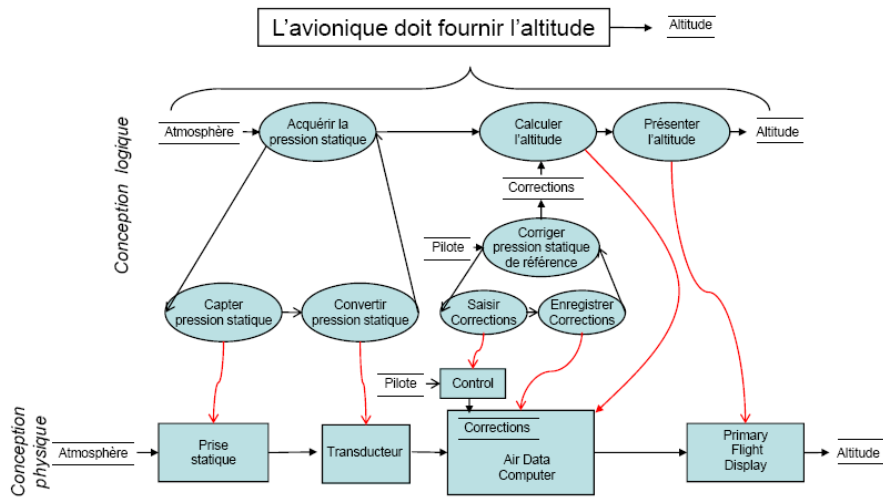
L'avionique doit fournir l'altitude

Altitude

Conception logique

Atmosphère

Acquérir la pression statique

Calculer l'altitude

Présenter l'altitude

Altitude

Corrections

Pilote

Corriger pression statique de référence

Capter pression statique

Convertir pression statique

Saisir Corrections

Enregistrer Corrections

Pilote

Control

Conception physique

Atmosphère

Prise statique

Transducteur

Corrections

Air Data Computer

Primary Flight Display

Altitude